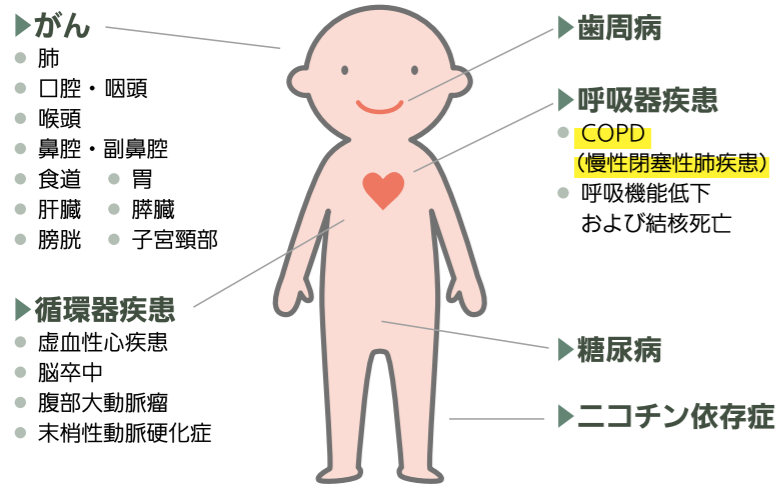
がん
肺
口腔・咽頭
喉頭
鼻腔・副鼻腔
食道
胃
肝臓
膵臓
膀胱
子宮頸部

循環器疾患
虚血性心疾患
脳卒中
腹部大動脈瘤
末梢性動脈硬化症

歯周病

呼吸器疾患
COPD
（慢性閉塞性肺疾患）
呼吸機能低下
および結核死亡

糖尿病

ニコチン依存症